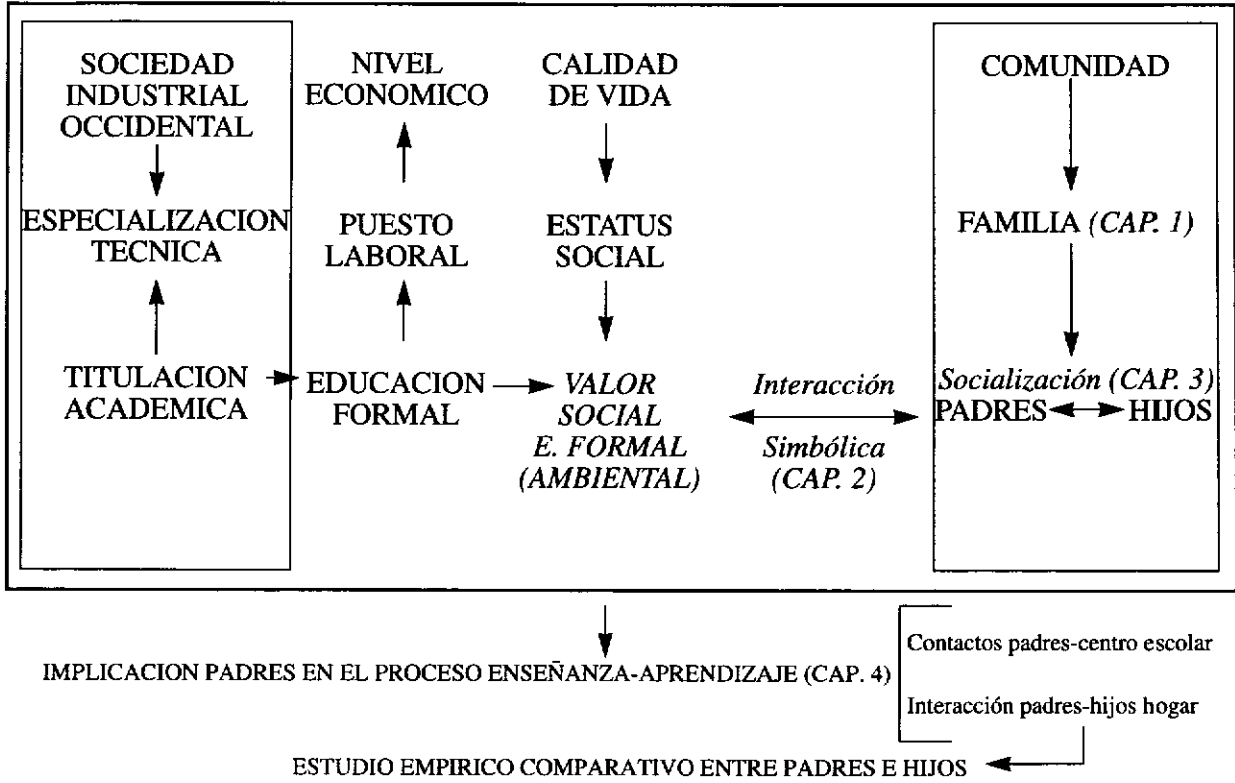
SOCIEDAD INDUSTRIAL OCCIDENTAL

ESPECIALIZACION TECNICA

TITULACION ACADEMICA

NIVEL ECONOMICO

PUESTO LABORAL

EDUCACION FORMAL

CALIDAD DE VIDA

ESTATUS SOCIAL

VALOR SOCIAL E. FORMAL (AMBIENTAL)

Interacción

Simbólica (CAP. 2)

COMUNIDAD

FAMILIA (CAP. 1)

Socialización (CAP. 3)

PADRES HIJOS

IMPLICACION PADRES EN EL PROCESO ENSEÑANZA-APRENDIZAJE (CAP. 4)

Contactos padres-centro escolar

Interacción padres-hijos hogar

ESTUDIO EMPIRICO COMPARATIVO ENTRE PADRES E HIJOS